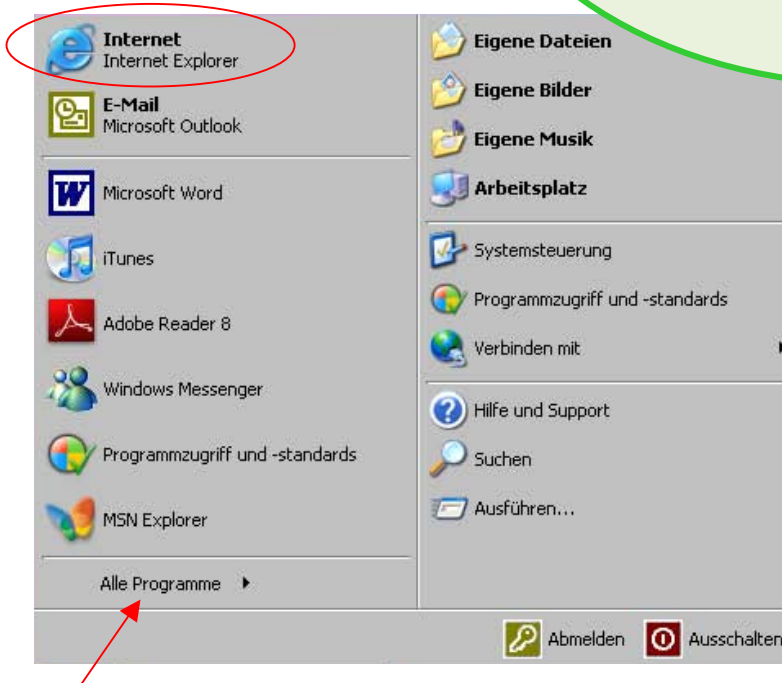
Internet
Internet Explorer

E-Mail
Microsoft Outlook

Microsoft Word

iTunes

Adobe Reader 8

Windows Messenger

Programmzugriff und -standards

MSN Explorer

Alle Programme

Eigene Dateien

Eigene Bilder

Eigene Musik

Arbeitsplatz

Systemsteuerung

Programmzugriff und -standards

Verbinden mit

Hilfe und Support

Suchen

Ausführen...

Abmelden

Ausschalten